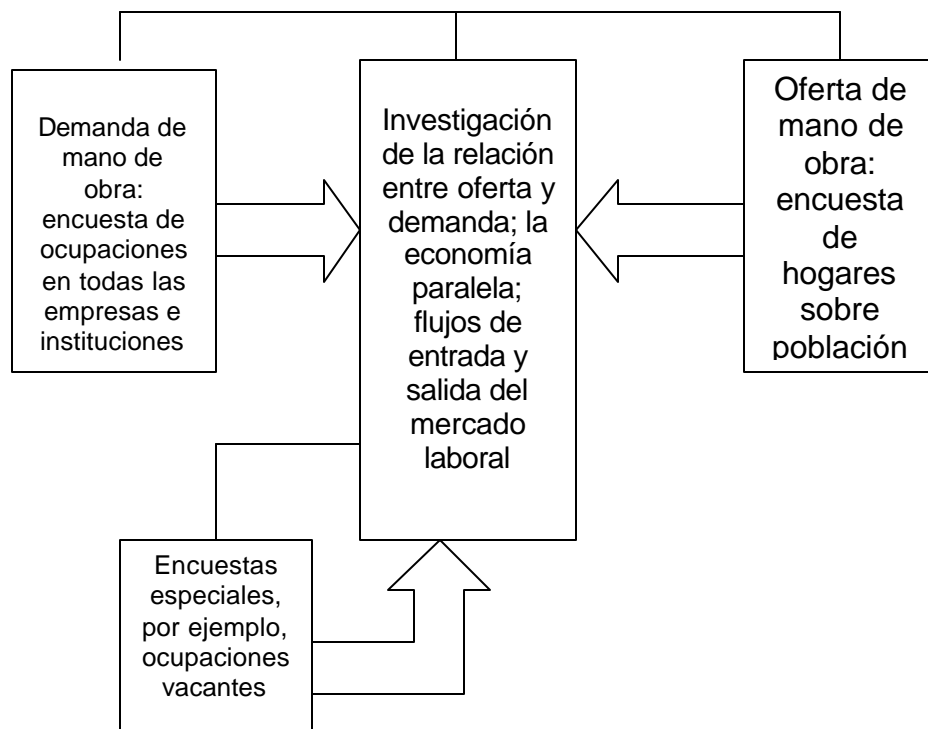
Demanda de mano de obra: encuesta de ocupaciones en todas las empresas e instituciones

Investigación de la relación entre oferta y demanda; la economía paralela; flujos de entrada y salida del mercado laboral

Oferta de mano de obra: encuesta de hogares sobre población

Encuestas especiales, por ejemplo, ocupaciones vacantes